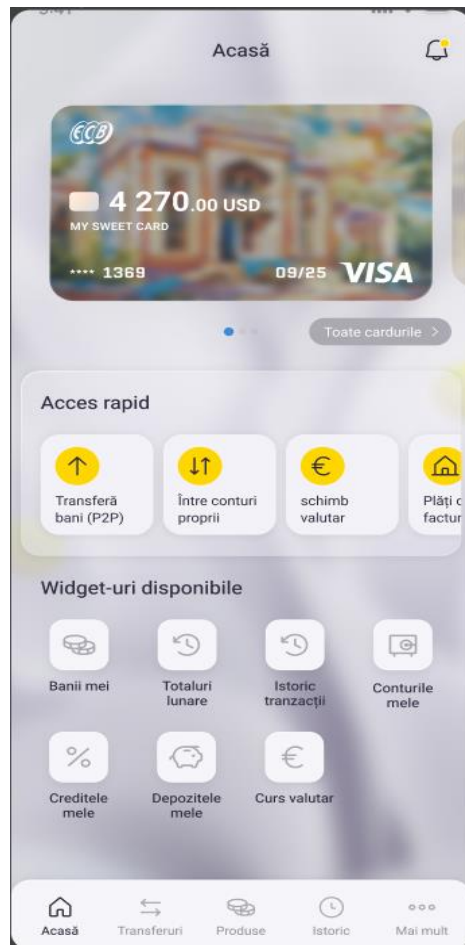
Acasă

ECB

4 270.00 USD

MY SWEET CARD

**** 1369

09/25 VISA

Toate cardurile >

Acces rapid

Transferă bani (P2P)

Între conturi proprii

schimb valutar

Plăți c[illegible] factur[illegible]

Widget-uri disponibile

Banii mei

Totaluri lunare

Istoric tranzacții

Conturile mele

Creditele mele

Depozitele mele

Curs valutar

Acasă

Transferuri

Produse

Istoric

Mai mult